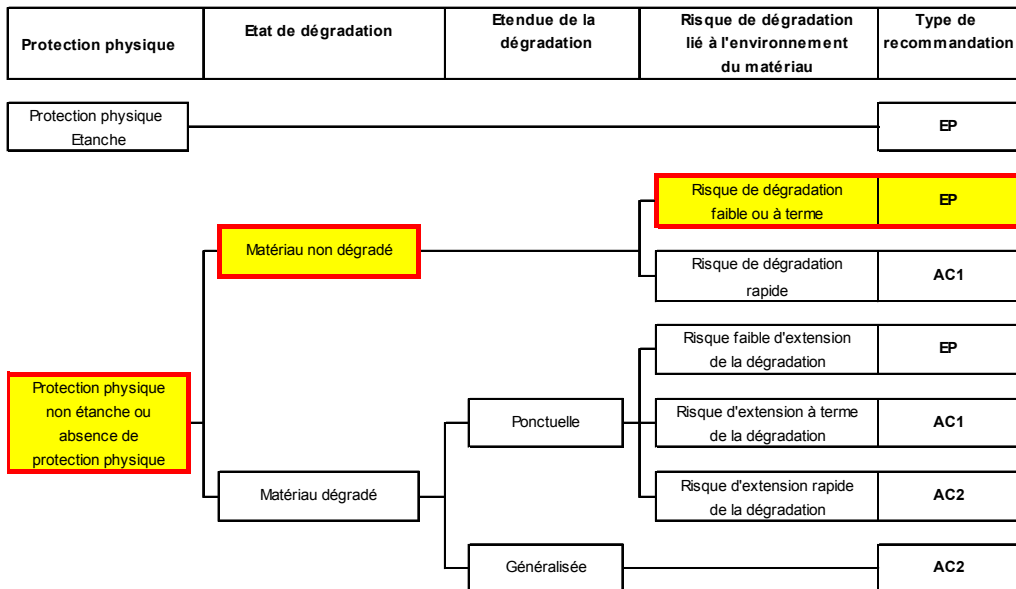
Protection physique

Etat de dégradation

Etendue de la dégradation

Risque de dégradation lié à l'environnement du matériau

Type de recommandation

Protection physique Etanche

EP

Risque de dégradation faible ou à terme

EP

Matériau non dégradé

Risque de dégradation rapide

AC1

Risque faible d'extension de la dégradation

EP

Protection physique non étanche ou absence de protection physique

Ponctuelle

Risque d'extension à terme de la dégradation

AC1

Matériau dégradé

Risque d'extension rapide de la dégradation

AC2

Généralisée

AC2